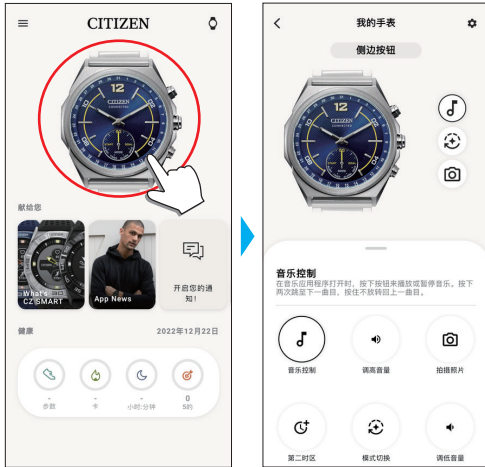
CITIZEN

12

CITIZEN

献给您

What's CZ SMART

App News

开启您的通知！

健康

2022年12月22日

-
步数

-
卡

-
小时:分钟

0
5的

我的手表

侧边按钮

12

音乐控制

在音乐应用程序打开时，按下按钮来播放或暂停音乐。按下两次跳至下一曲目，按住不放转回上一曲目。

音乐控制

调高音量

拍摄照片

第二时区

模式切换

调低音量